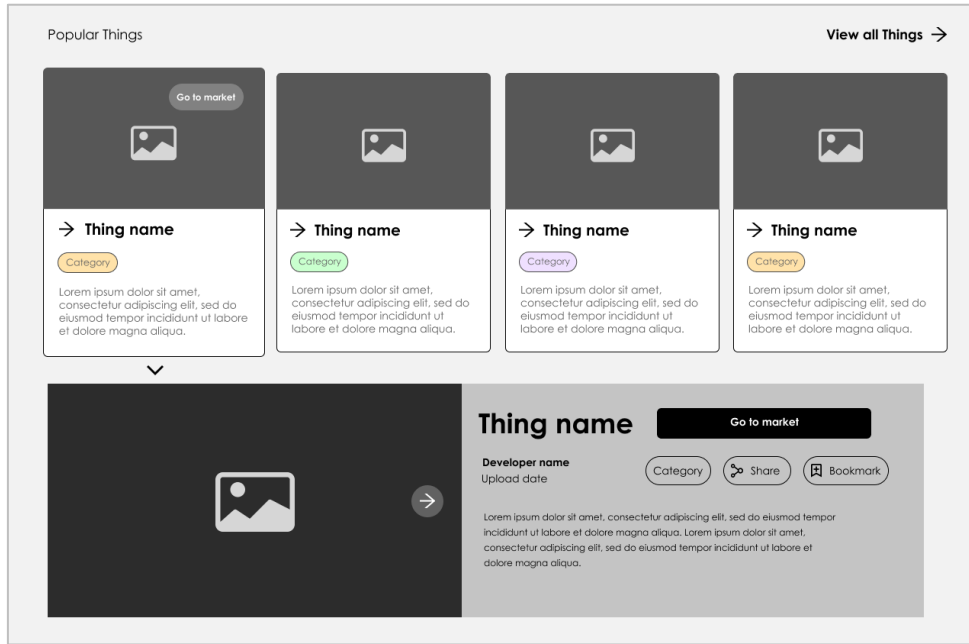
Popular Things

View all Things →

Go to market

→ Thing name

Category

Lorem ipsum dolor sit amet, consectetur adipiscing elit, sed do eiusmod tempor incididunt ut labore et dolore magna aliqua.

→ Thing name

Category

Lorem ipsum dolor sit amet, consectetur adipiscing elit, sed do eiusmod tempor incididunt ut labore et dolore magna aliqua.

→ Thing name

Category

Lorem ipsum dolor sit amet, consectetur adipiscing elit, sed do eiusmod tempor incididunt ut labore et dolore magna aliqua.

→ Thing name

Category

Lorem ipsum dolor sit amet, consectetur adipiscing elit, sed do eiusmod tempor incididunt ut labore et dolore magna aliqua.

Thing name

Go to market

Developer name
Upload date

Category

Share

Bookmark

Lorem ipsum dolor sit amet, consectetur adipiscing elit, sed do eiusmod tempor incididunt ut labore et dolore magna aliqua. Lorem ipsum dolor sit amet, consectetur adipiscing elit, sed do eiusmod tempor incididunt ut labore et dolore magna aliqua.